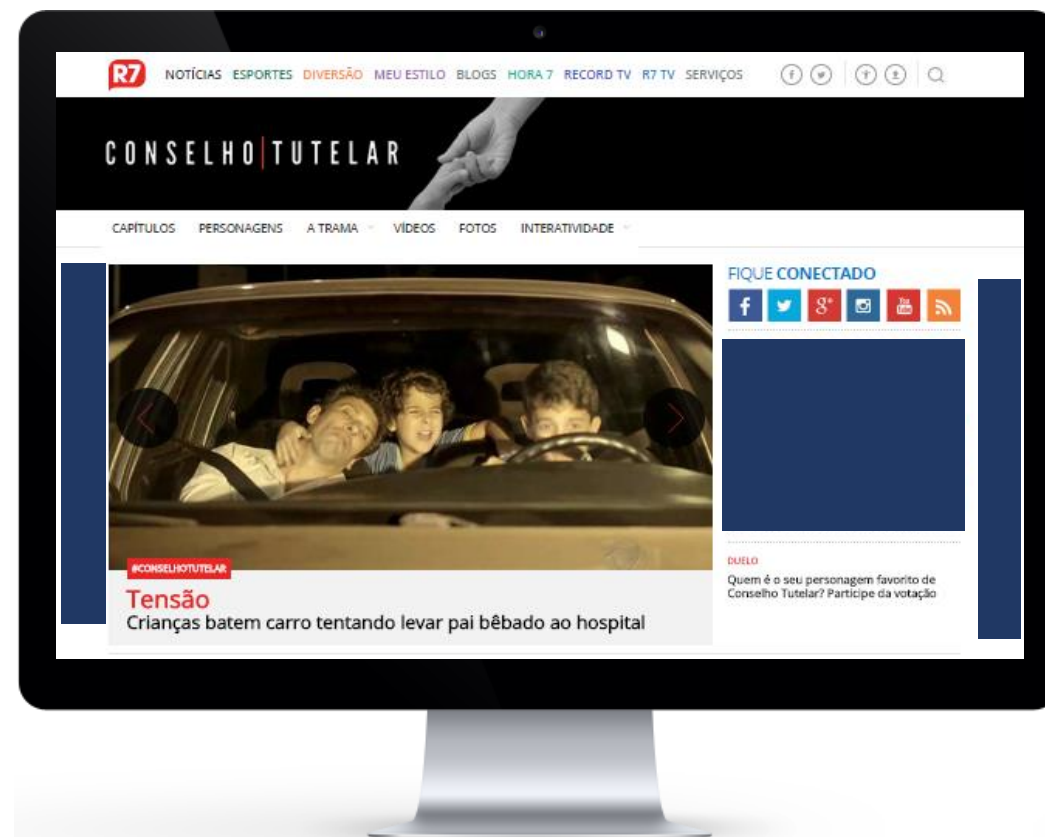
R7 NOTÍCIAS ESPORTES DIVERSÃO MEU ESTILO BLOGS HORA 7 RECORD TV R7 TV SERVIÇOS

CONSELHO TUTELAR

CAPÍTULOS PERSONAGENS A TRAMA VÍDEOS FOTOS INTERATIVIDADE

#CONSELHOTUTELAR
Tensão
Crianças batem carro tentando levar pai bêbado ao hospital

FIQUE CONECTADO

DUELO
Quem é o seu personagem favorito de Conselho Tutelar? Participe da votação